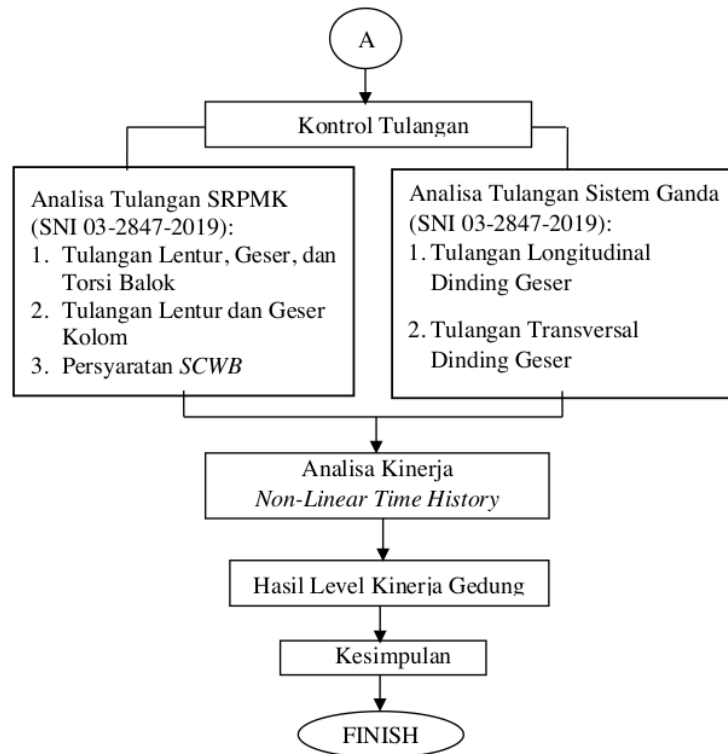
A

Kontrol Tulangan

Analisa Tulangan SRPMK (SNI 03-2847-2019):
1. Tulangan Lentur, Geser, dan Torsi Balok
2. Tulangan Lentur dan Geser Kolom
3. Persyaratan *SCWB*

Analisa Tulangan Sistem Ganda (SNI 03-2847-2019):
1. Tulangan Longitudinal Dinding Geser
2. Tulangan Transversal Dinding Geser

Analisa Kinerja
*Non-Linear Time History*

Hasil Level Kinerja Gedung

Kesimpulan

FINISH